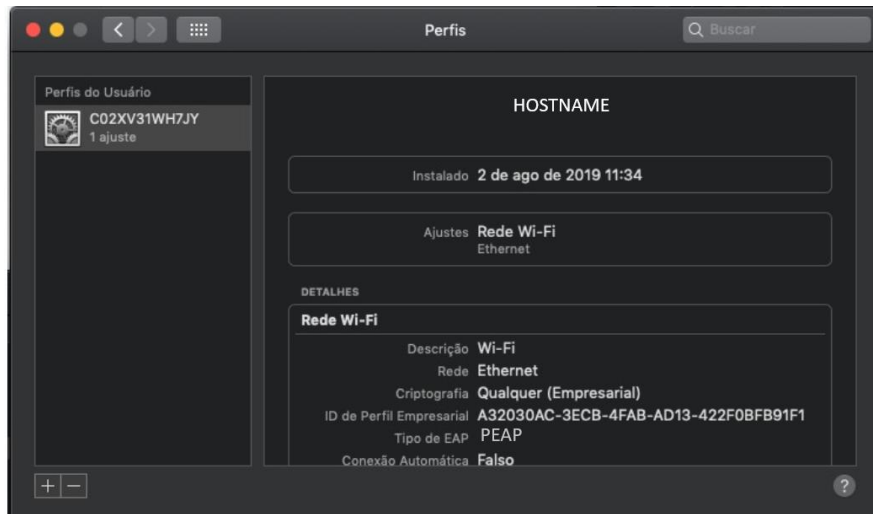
Perfis

Buscar

Perfis do Usuário

C02XV31WH7JY
1 ajuste

HOSTNAME

Instalado 2 de ago de 2019 11:34

Ajustes Rede Wi-Fi
Ethernet

DETALHES

Rede Wi-Fi

Descrição Wi-Fi
Rede Ethernet
Criptografia Qualquer (Empresarial)
ID de Perfil Empresarial A32030AC-3ECB-4FAB-AD13-422F0BFB91F1
Tipo de EAP PEAP
Conexão Automática Falso

+ −

?